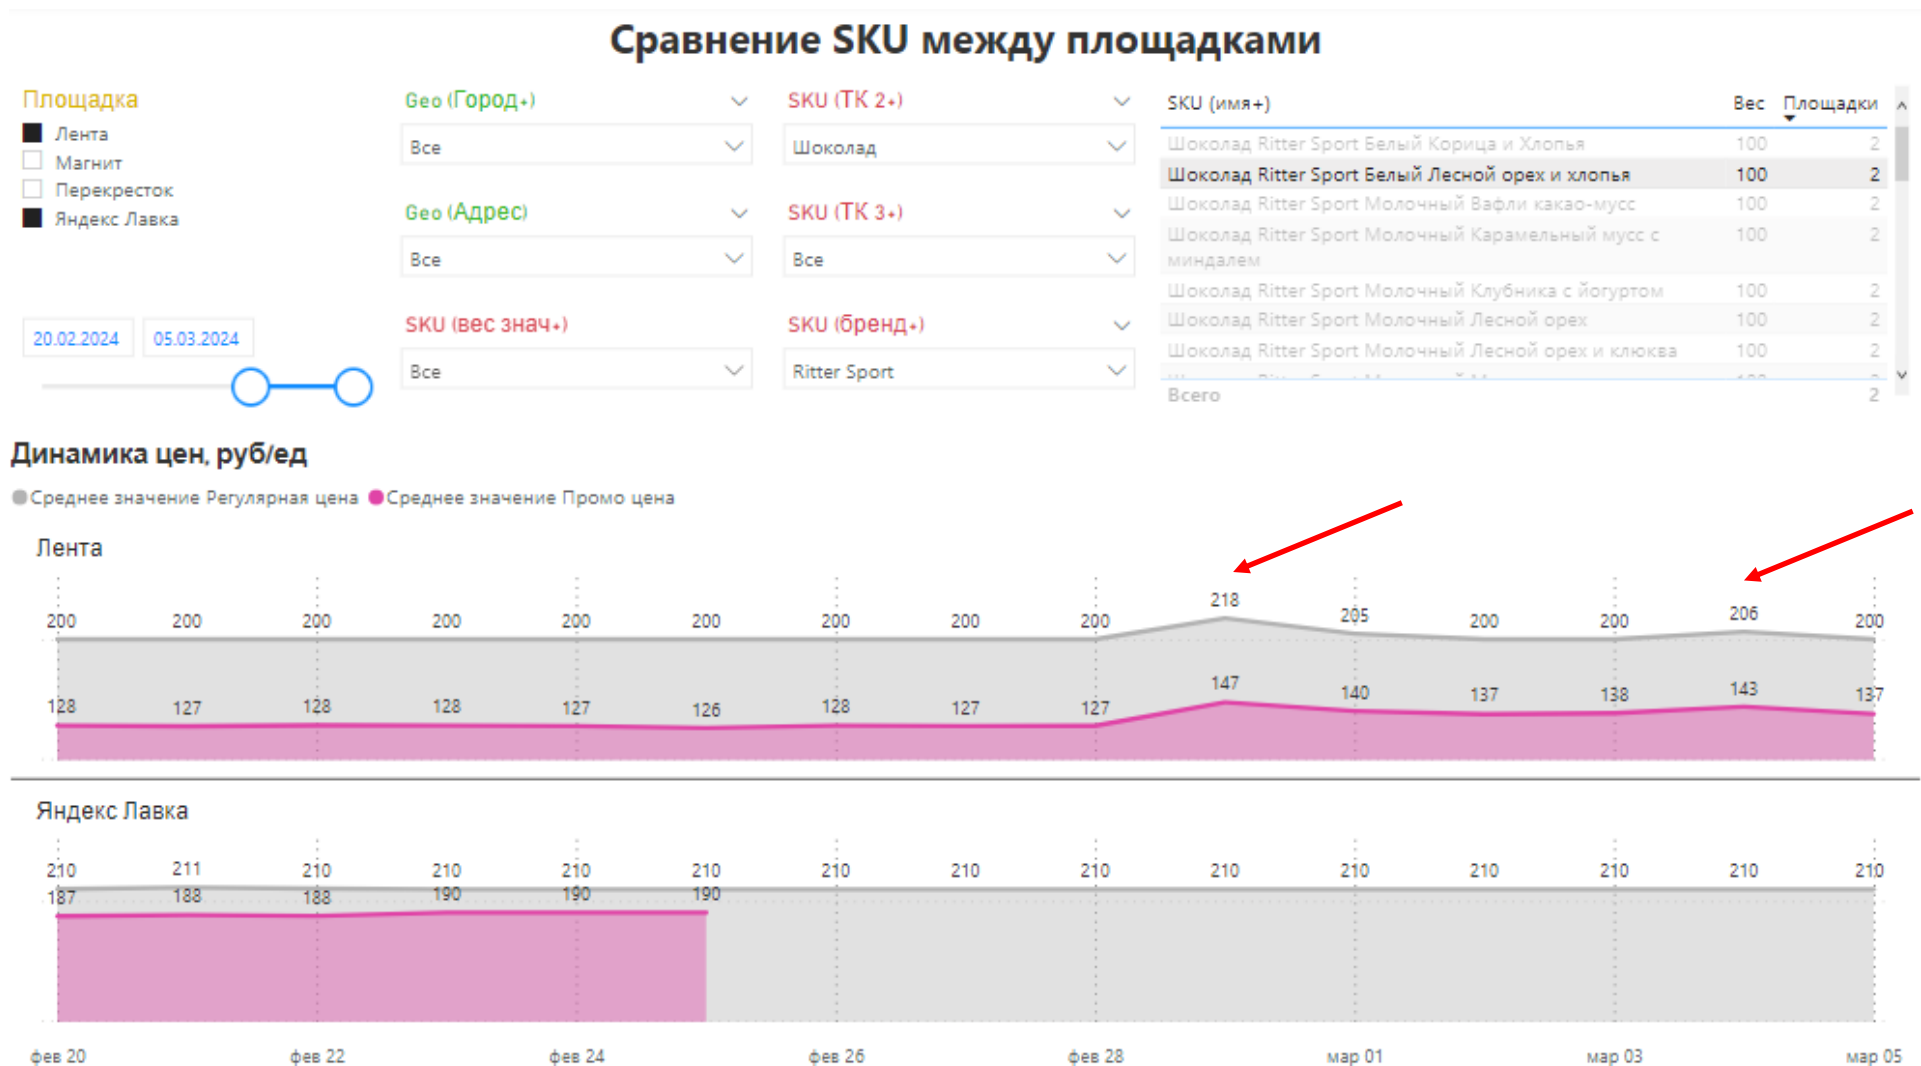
Сравнение SKU между площадками

Площадка
Лента
Магнит
Перекресток
Яндекс Лавка

20.02.2024 05.03.2024

Geo (Город+)
Все

Geo (Адрес)
Все

SKU (вес знач+)
Все

SKU (ТК 2+)
Шоколад

SKU (ТК 3+)
Все

SKU (бренд+)
Ritter Sport

| SKU (имя+) | Вес | Площадки |
|---|---|---|
| Шоколад Ritter Sport Белый Корица и Хлопья | 100 | 2 |
| Шоколад Ritter Sport Белый Лесной орех и хлопья | 100 | 2 |
| Шоколад Ritter Sport Молочный Вафли какао-мусс | 100 | 2 |
| Шоколад Ritter Sport Молочный Карамельный мусс с миндалем | 100 | 2 |
| Шоколад Ritter Sport Молочный Клубника с йогуртом | 100 | 2 |
| Шоколад Ritter Sport Молочный Лесной орех | 100 | 2 |
| Шоколад Ritter Sport Молочный Лесной орех и клюква | 100 | 2 |
| Всего | | 2 |

Динамика цен, руб/ед
Среднее значение Регулярная цена Среднее значение Промо цена

Лента
200 200 200 200 200 200 200 200 200 218 205 200 200 206 200
128 127 128 128 127 126 128 127 127 147 140 137 138 143 137

Яндекс Лавка
210 211 210 210 210 210 210 210 210 210 210 210 210 210 210
187 188 188 190 190 190

фев 20 фев 22 фев 24 фев 26 фев 28 мар 01 мар 03 мар 05